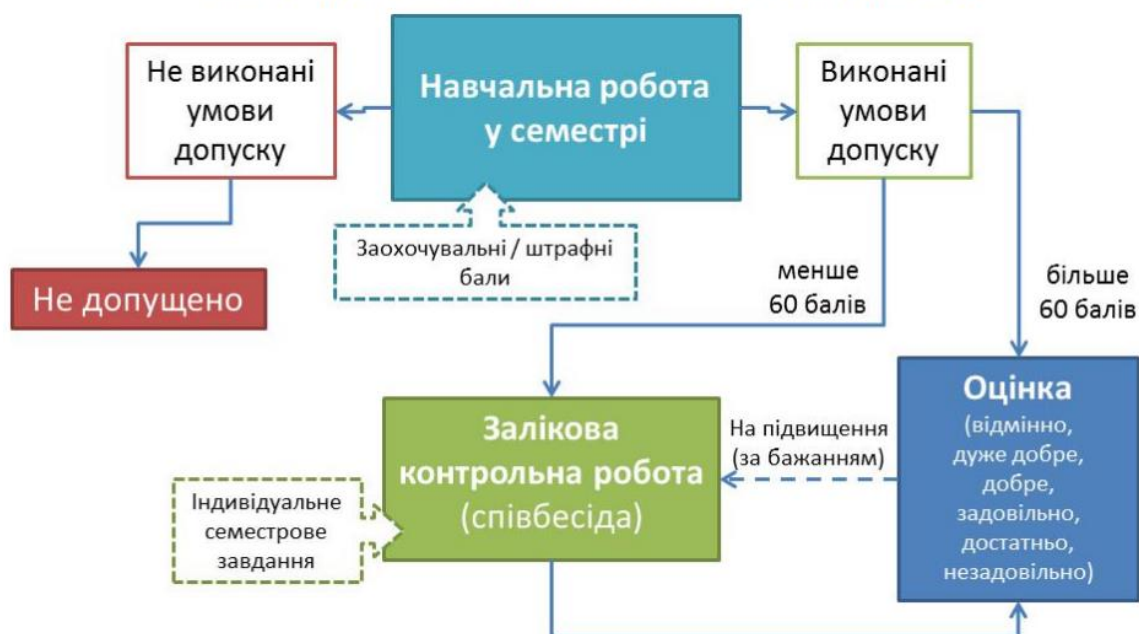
Не виконані умови допуску

Навчальна робота у семестрі

Виконані умови допуску

Заохочувальні / штрафні бали

Не допущено

менше 60 балів

більше 60 балів

Залікова контрольна робота (співбесіда)

На підвищення (за бажанням)

Оцінка (відмінно, дуже добре, добре, задовільно, достатньо, незадовільно)

Індивідуальне семестрове завдання